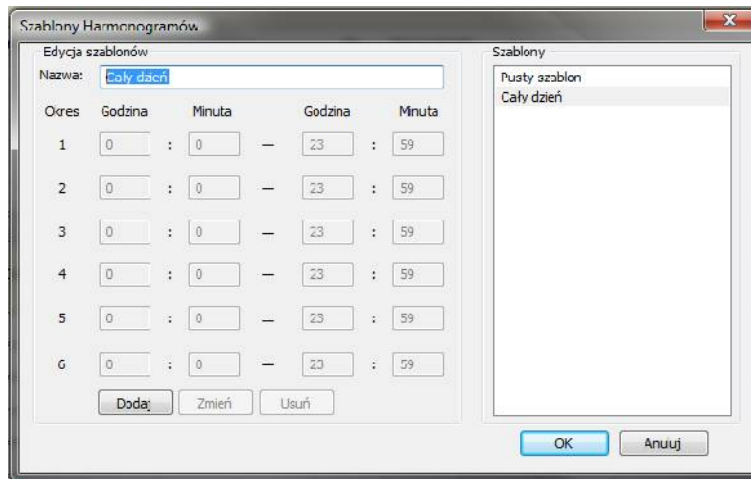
Szablony Harmonogramów

Edycja szablonów

Nazwa: Cały dzień

| Okres | Godzina | | Minuta | | Godzina | | Minuta |
|---|---|---|---|---|---|---|---|
| 1 | 0 | : | 0 | — | 23 | : | 59 |
| 2 | 0 | : | 0 | — | 23 | : | 59 |
| 3 | 0 | : | 0 | — | 23 | : | 59 |
| 4 | 0 | : | 0 | — | 23 | : | 59 |
| 5 | 0 | : | 0 | — | 23 | : | 59 |
| 6 | 0 | : | 0 | — | 23 | : | 59 |

Dodaj Zmień Usuń

Szablony

Pusty szablon
Cały dzień

OK Anuluj